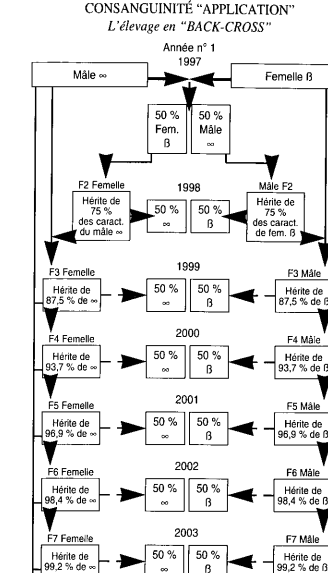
CONSANGUINITÉ "APPLICATION"
L'élevage en "BACK-CROSS"

Année n° 1
1997

Mâle ∞

Femelle β

50 % Fem. β

50 % Mâle ∞

1998

F2 Femelle
Hérite de 75 % des caract. du mâle ∞

50 % ∞

50 % β

Mâle F2
Hérite de 75 % des caract. de fem. β

1999

F3 Femelle
Hérite de 87,5 % de ∞

50 % ∞

50 % β

F3 Mâle
Hérite de 87,5 % de β

2000

F4 Femelle
Hérite de 93,7 % de ∞

50 % ∞

50 % β

F4 Mâle
Hérite de 93,7 % de β

2001

F5 Femelle
Hérite de 96,9 % de ∞

50 % ∞

50 % β

F5 Mâle
Hérite de 96,9 % de β

2002

F6 Femelle
Hérite de 98,4 % de ∞

50 % ∞

50 % β

F6 Mâle
Hérite de 98,4 % de β

2003

F7 Femelle
Hérite de 99,2 % de ∞

50 % ∞

50 % β

F7 Mâle
Hérite de 99,2 % de β